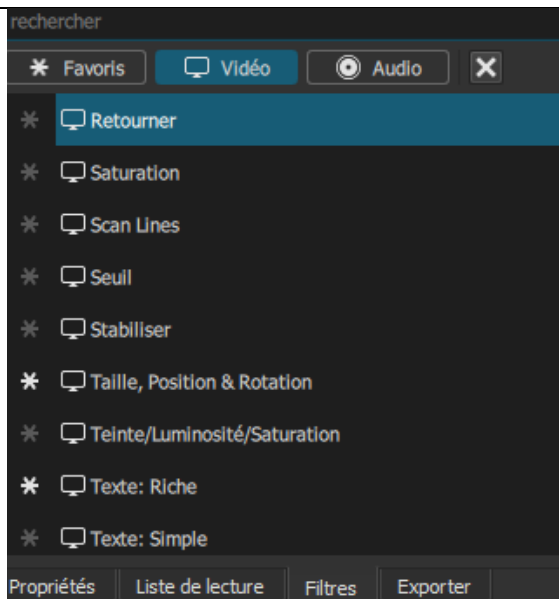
rechercher

Favoris | Vidéo | Audio

Retourner

Saturation

Scan Lines

Seuil

Stabiliser

Taille, Position & Rotation

Teinte/Luminosité/Saturation

Texte: Riche

Texte: Simple

Propriétés | Liste de lecture | Filtres | Exporter